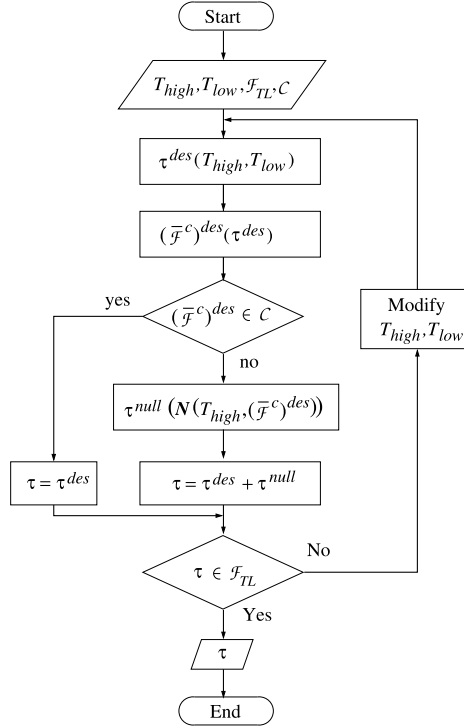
Start

$T_{high}, T_{low}, \mathcal{F}_{TL}, \mathcal{C}$

$\tau^{des}(T_{high}, T_{low})$

$(\overline{\mathcal{F}}^{c})^{des}(\tau^{des})$

yes

$(\overline{\mathcal{F}}^{c})^{des} \in \mathcal{C}$

no

Modify $T_{high}, T_{low}$

$\tau^{null}\left(\boldsymbol{N}(T_{high}, (\overline{\mathcal{F}}^{c})^{des})\right)$

$\tau = \tau^{des}$

$\tau = \tau^{des} + \tau^{null}$

No

$\tau \in \mathcal{F}_{TL}$

Yes

$\tau$

End